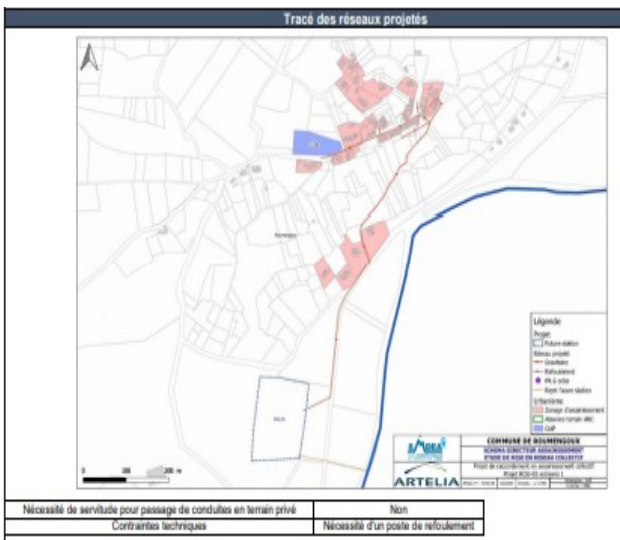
Tracé des réseaux projetés

Légende
Projet
Future station
Réseau projeté
Gravitaire
Refoulement
PR à créer
Rejet future station
Urbanisme
Zonage d'assainissement
Absence terrain ANC
CUP

0 100 200 m

COMMUNE DE ROUMENGOUX
SCHEMA DIRECTEUR ASSAINISSEMENT
ETUDE DE MISE EN RESEAU COLLECTIF
Projet de raccordement en assainissement collectif
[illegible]

SMDEA
ARTELIA

| Nécessité de servitude pour passage de conduites en terrain privé | Non |
|---|---|
| Contraintes techniques | Nécessité d'un poste de refoulement |